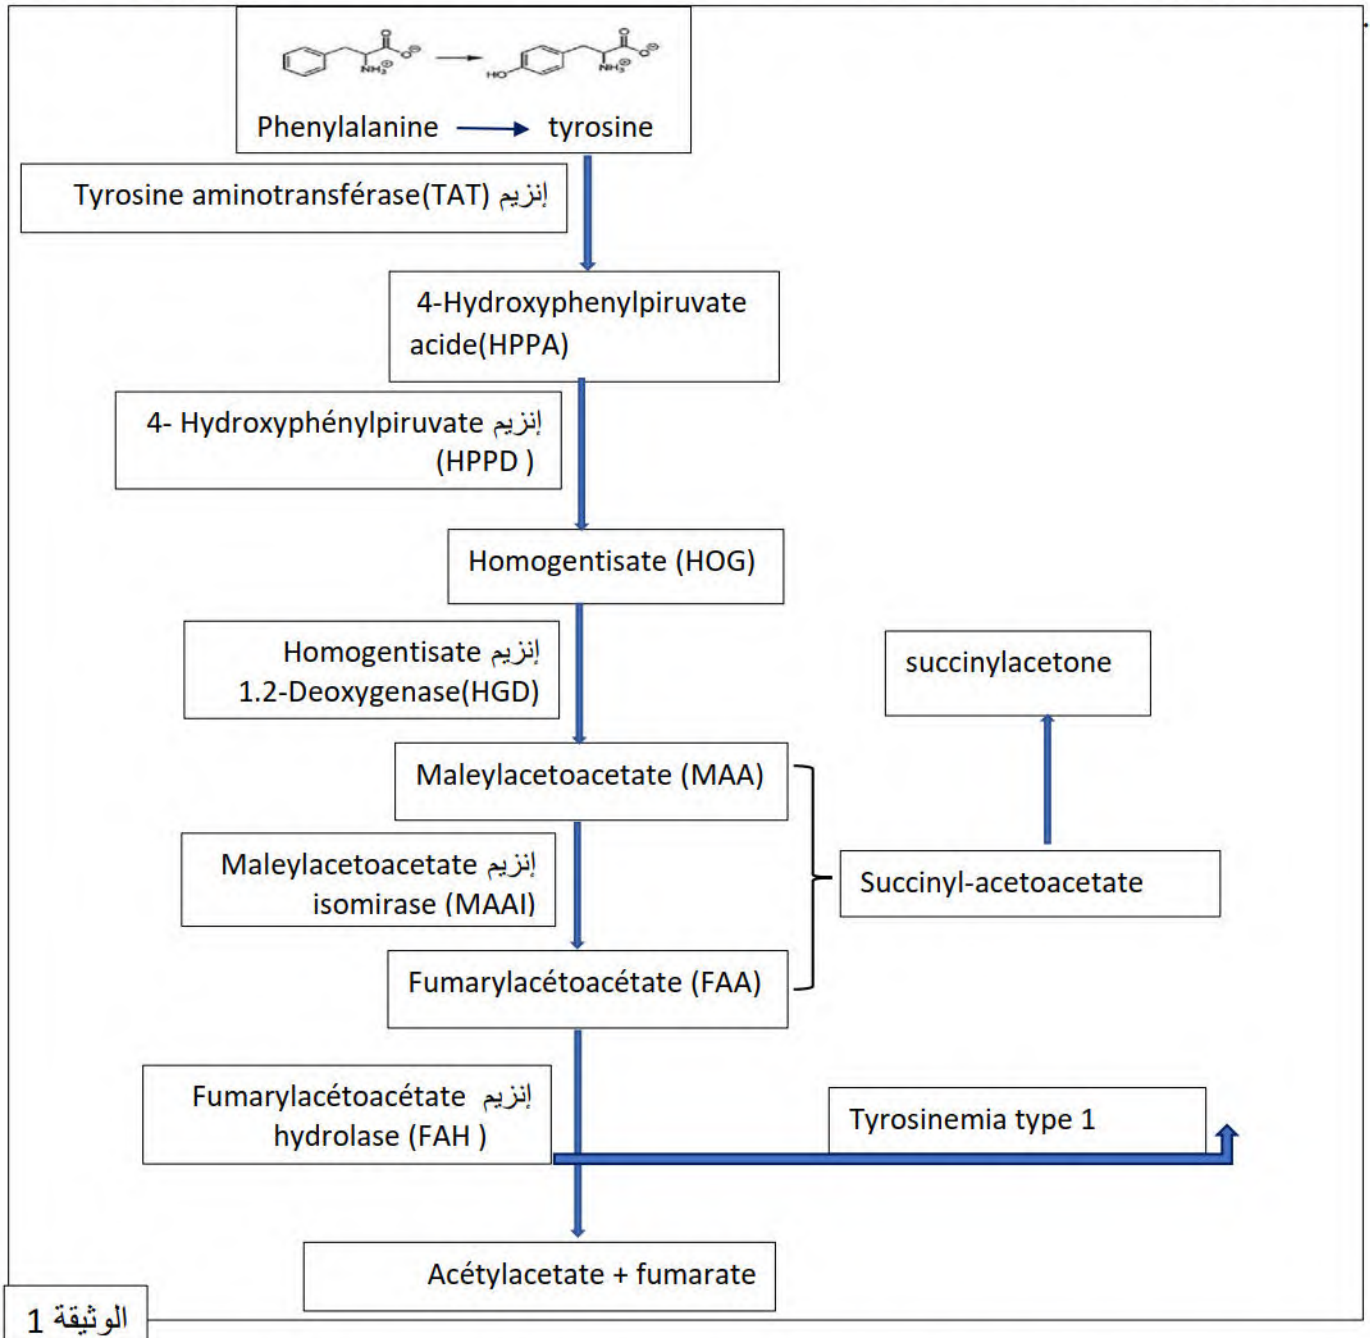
$NH_3^{\oplus}$ $O^{\ominus}$ HO $NH_3^{\oplus}$ $O^{\ominus}$

Phenylalanine → tyrosine

Tyrosine aminotransférase(TAT) إنزيم

4-Hydroxyphenylpiruvate acide(HPPA)

4- Hydroxyphénylpiruvate إنزيم (HPPD )

Homogentisate (HOG)

Homogentisate إنزيم 1.2-Deoxygenase(HGD)

succinylacetone

Maleylacetoacetate (MAA)

Maleylacetoacetate إنزيم isomirase (MAAI)

Succinyl-acetoacetate

Fumarylacétoacétate (FAA)

Fumarylacétoacétate إنزيم hydrolase (FAH )

Tyrosinemia type 1

Acétylacetate + fumarate

الوثيقة 1